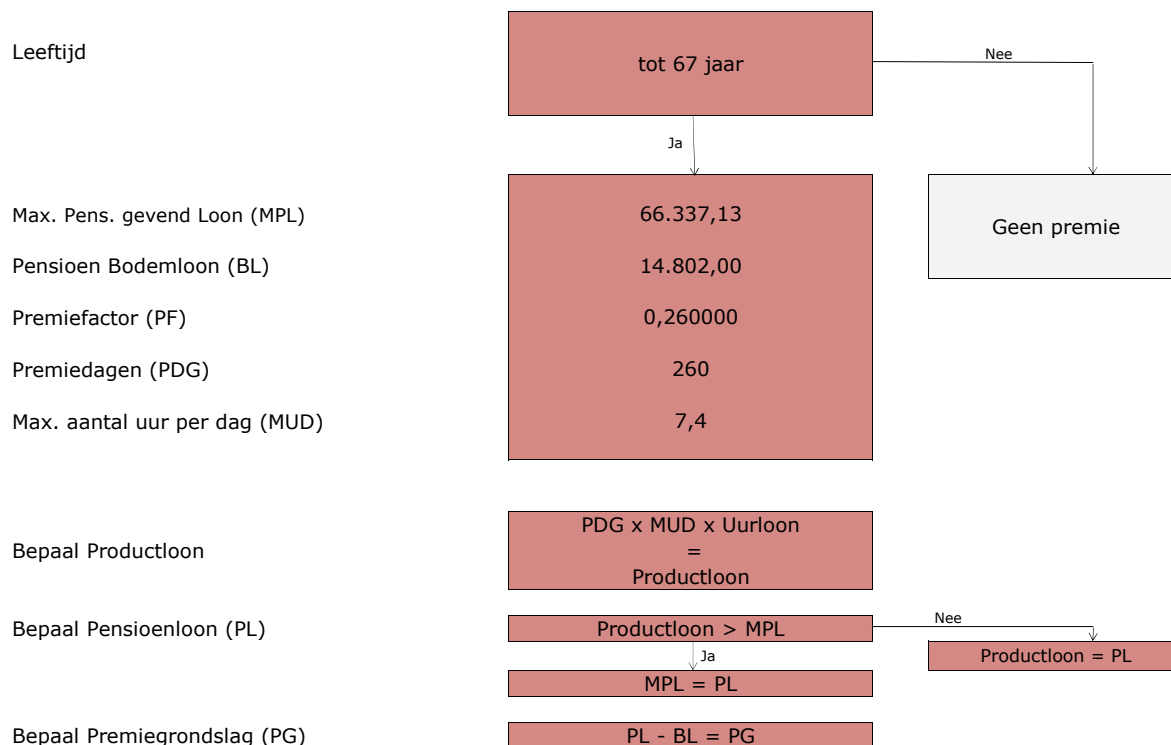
Leeftijd

tot 67 jaar

Nee

Ja

Geen premie

Max. Pens. gevend Loon (MPL)

66.337,13

Pensioen Bodemloon (BL)

14.802,00

Premiefactor (PF)

0,260000

Premiedagen (PDG)

260

Max. aantal uur per dag (MUD)

7,4

Bepaal Productloon

PDG x MUD x Uurloon
=
Productloon

Bepaal Pensioenloon (PL)

Productloon > MPL

Nee

Productloon = PL

Ja

MPL = PL

Bepaal Premiegrondslag (PG)

PL - BL = PG